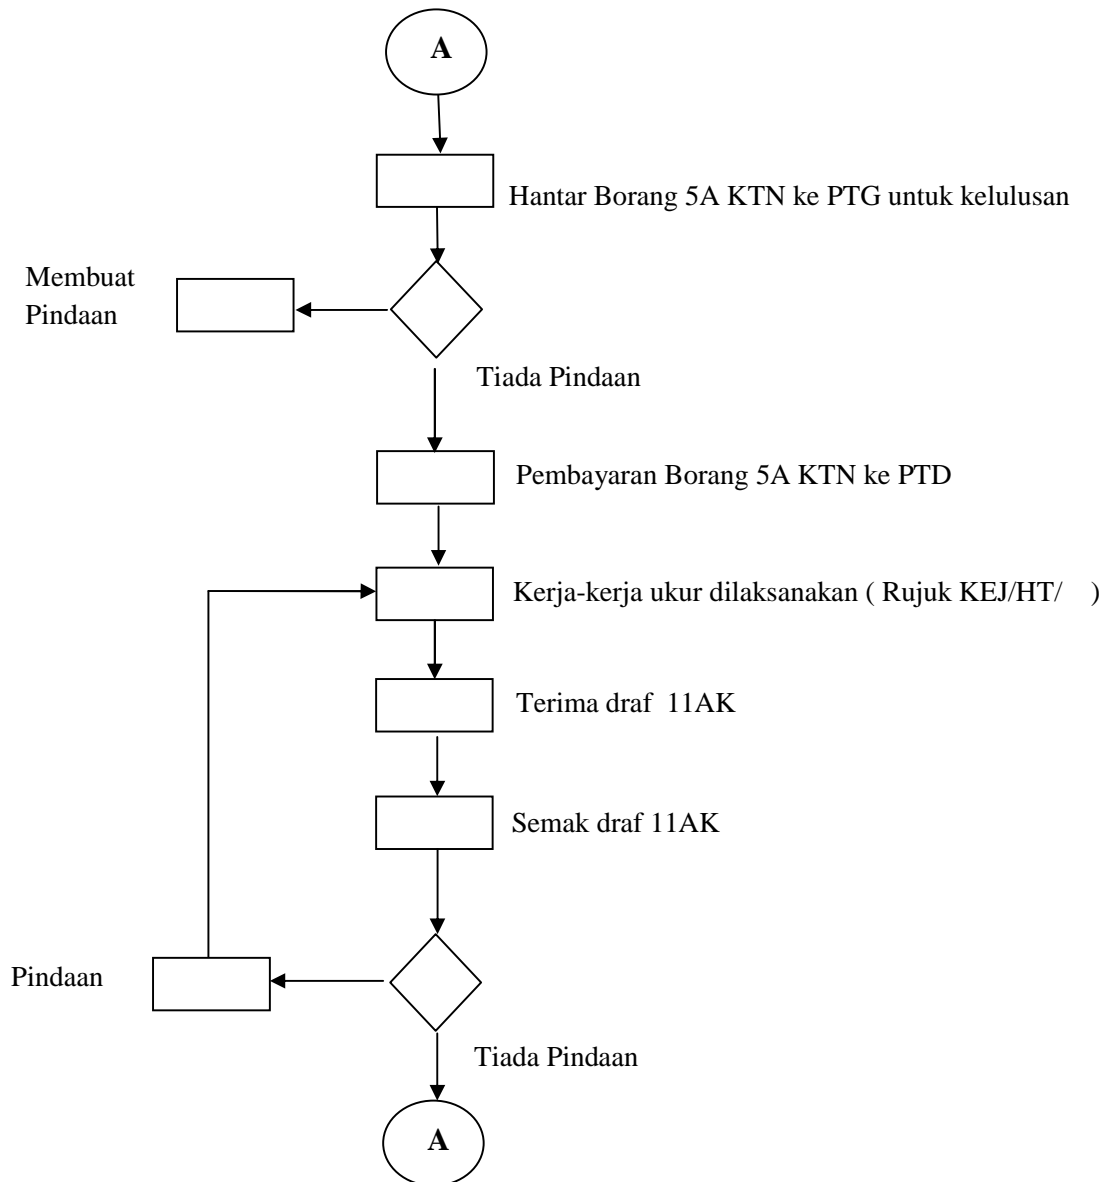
A

Hantar Borang 5A KTN ke PTG untuk kelulusan

Membuat Pindaan

Tiada Pindaan

Pembayaran Borang 5A KTN ke PTD

Kerja-kerja ukur dilaksanakan ( Rujuk KEJ/HT/ )

Terima draf 11AK

Semak draf 11AK

Pindaan

Tiada Pindaan

A